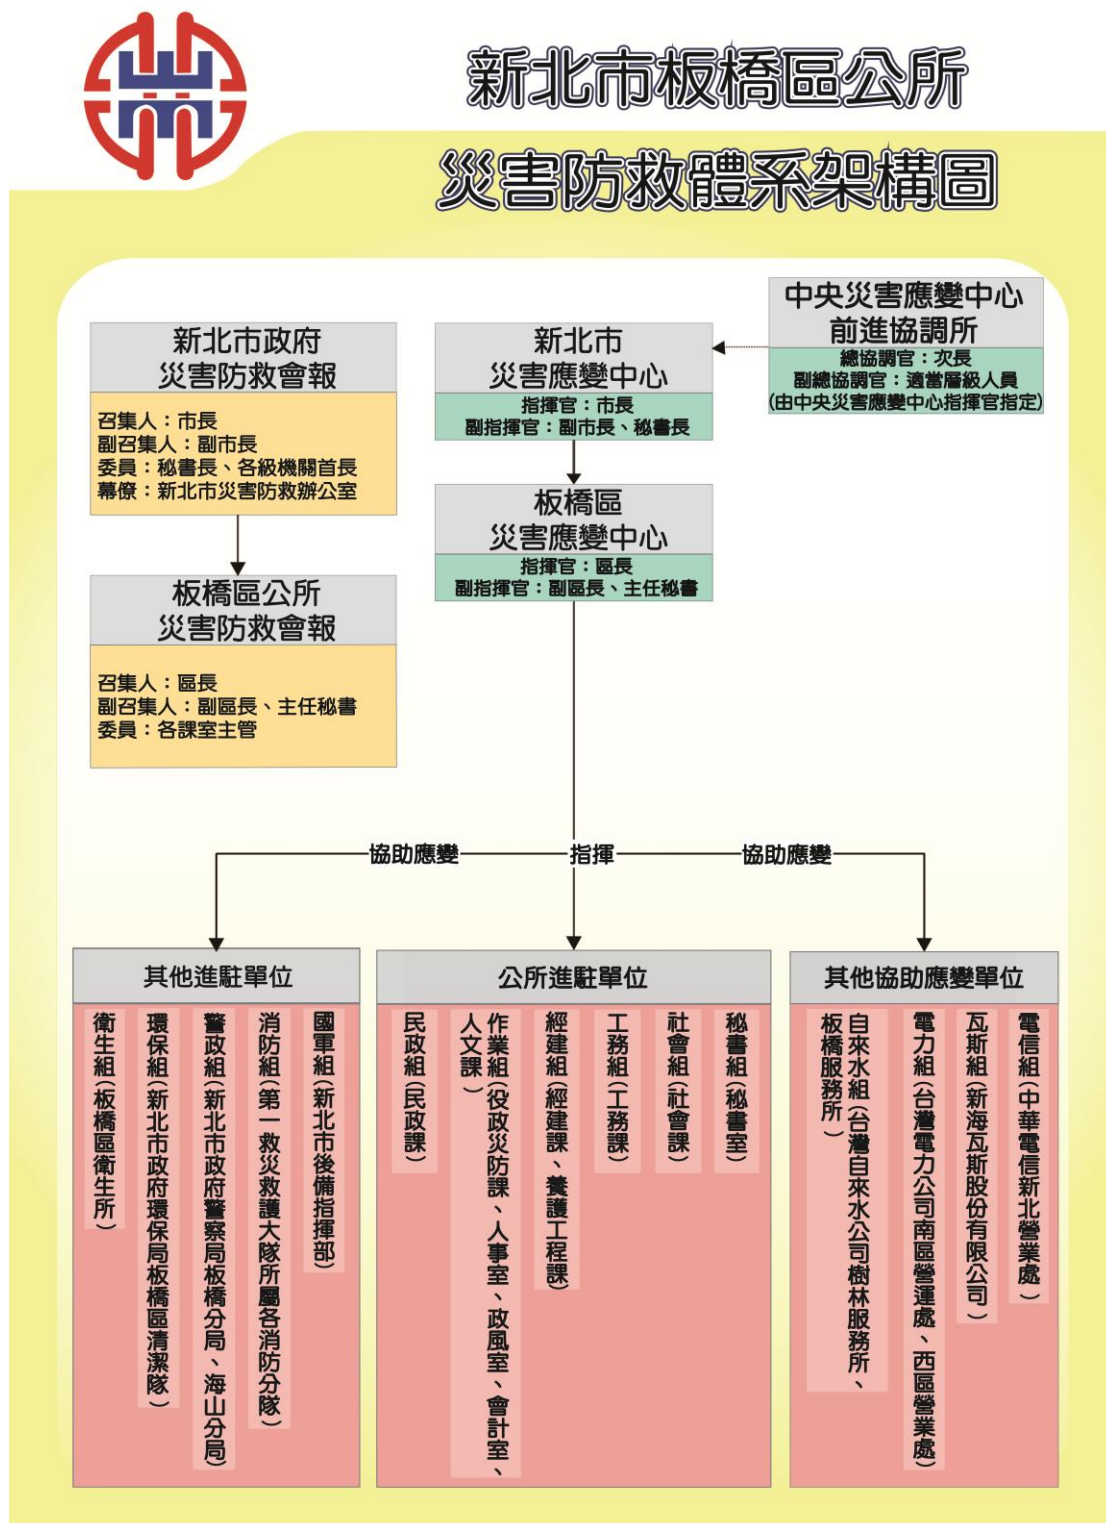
新北市板橋區公所
災害防救體系架構圖

新北市政府
災害防救會報

召集人：市長
副召集人：副市長
委員：秘書長、各級機關首長
幕僚：新北市災害防救辦公室

新北市
災害應變中心
指揮官：市長
副指揮官：副市長、秘書長

中央災害應變中心
前進協調所
總協調官：次長
副總協調官：適當層級人員
(由中央災害應變中心指揮官指定)

板橋區公所
災害防救會報

召集人：區長
副召集人：副區長、主任秘書
委員：各課室主管

板橋區
災害應變中心
指揮官：區長
副指揮官：副區長、主任秘書

協助應變
指揮
協助應變

其他進駐單位

衛生組(板橋區衛生所)
環保組(新北市政府環保局板橋區清潔隊)
警政組(新北市政府警察局板橋分局、海山分局)
消防組(第一救災救護大隊所屬各消防分隊)
國軍組(新北市後備指揮部)

公所進駐單位

民政組(民政課)
作業組(役政災防課、人事室、政風室、會計室、人文課)
經建組(經建課、養護工程課)
工務組(工務課)
社會組(社會課)
秘書組(秘書室)

其他協助應變單位

自來水組(台灣自來水公司樹林服務所、板橋服務所)
電力組(台灣電力公司南區營運處、西區營業處)
瓦斯組(新海瓦斯股份有限公司)
電信組(中華電信新北營業處)